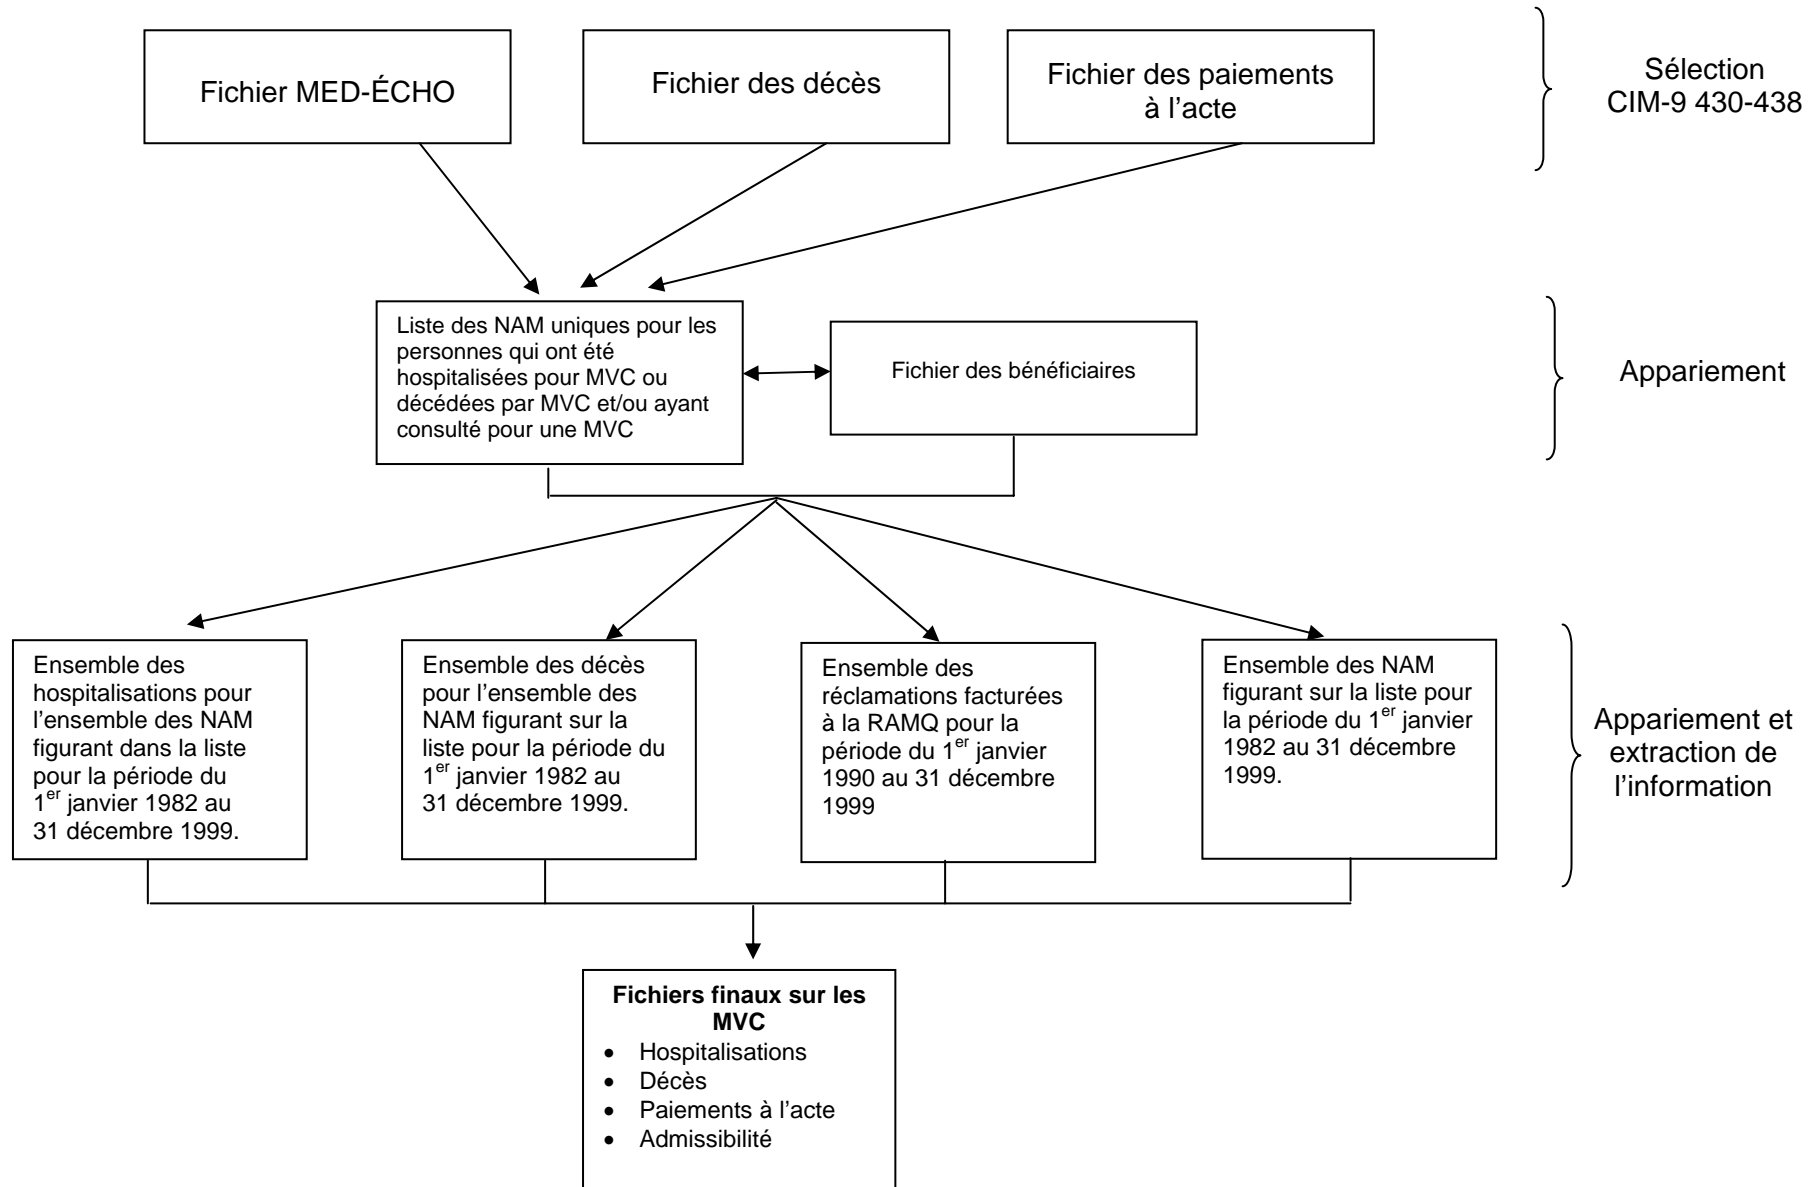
Fichier MED-ÉCHO

Fichier des décès

Fichier des paiements à l'acte

Sélection CIM-9 430-438

Liste des NAM uniques pour les personnes qui ont été hospitalisées pour MVC ou décédées par MVC et/ou ayant consulté pour une MVC

Fichier des bénéficiaires

Appariement

Ensemble des hospitalisations pour l'ensemble des NAM figurant dans la liste pour la période du 1$^{er}$ janvier 1982 au 31 décembre 1999.

Ensemble des décès pour l'ensemble des NAM figurant sur la liste pour la période du 1$^{er}$ janvier 1982 au 31 décembre 1999.

Ensemble des réclamations facturées à la RAMQ pour la période du 1$^{er}$ janvier 1990 au 31 décembre 1999

Ensemble des NAM figurant sur la liste pour la période du 1$^{er}$ janvier 1982 au 31 décembre 1999.

Appariement et extraction de l'information

**Fichiers finaux sur les MVC**
- Hospitalisations
- Décès
- Paiements à l'acte
- Admissibilité